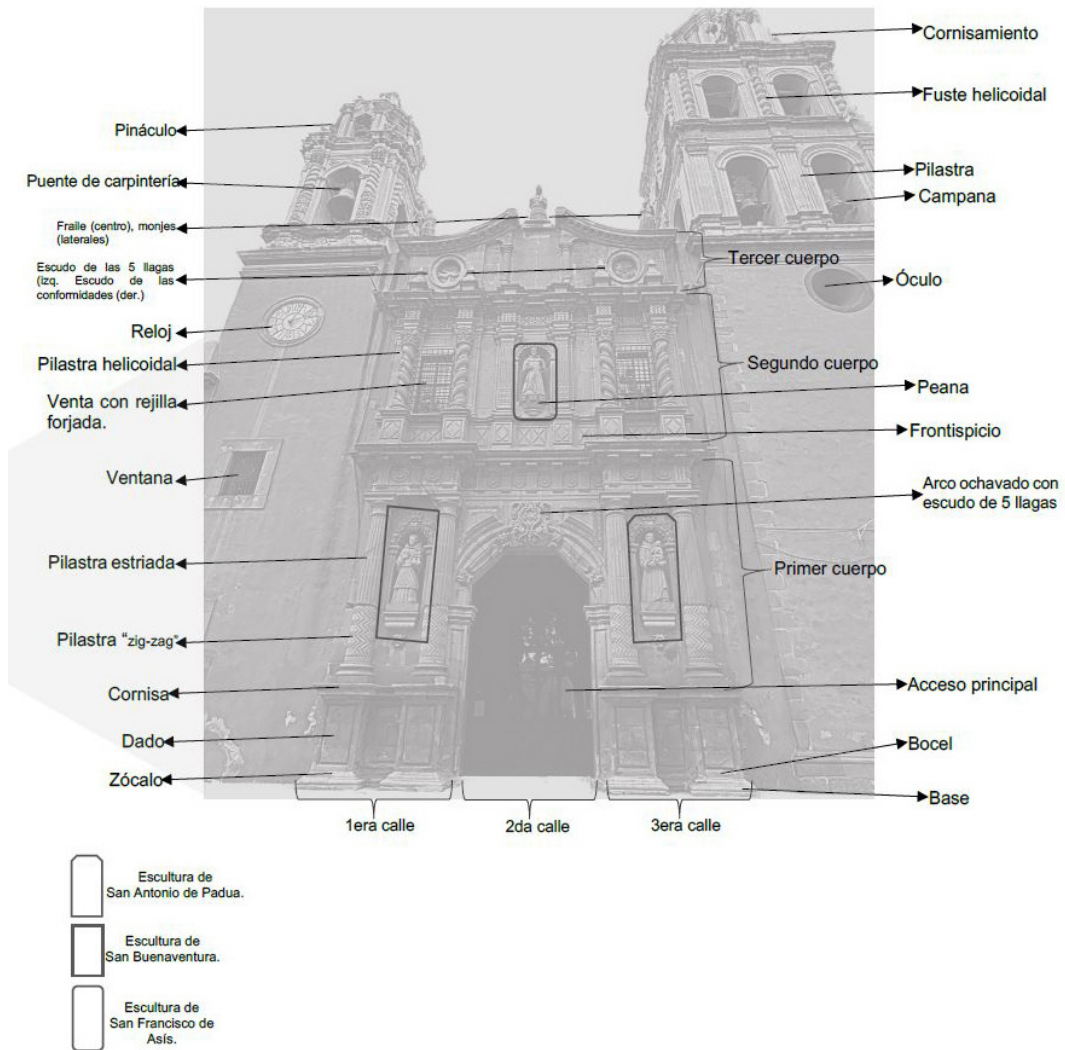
Cornisamiento

Fuste helicoidal

Pináculo

Pilastra

Puente de carpintería

Campana

Fraile (centro), monjes (laterales)

Tercer cuerpo

Escudo de las 5 llagas (izq. Escudo de las conformidades (der.)

Óculo

Reloj

Pilastra helicoidal

Segundo cuerpo

Peana

Venta con rejilla forjada.

Frontispicio

Ventana

Arco ochavado con escudo de 5 llagas

Pilastra estriada

Primer cuerpo

Pilastra "zig-zag"

Cornisa

Acceso principal

Dado

Bocel

Zócalo

Base

1era calle

2da calle

3era calle

Escultura de San Antonio de Padua.

Escultura de San Buenaventura.

Escultura de San Francisco de Asís.